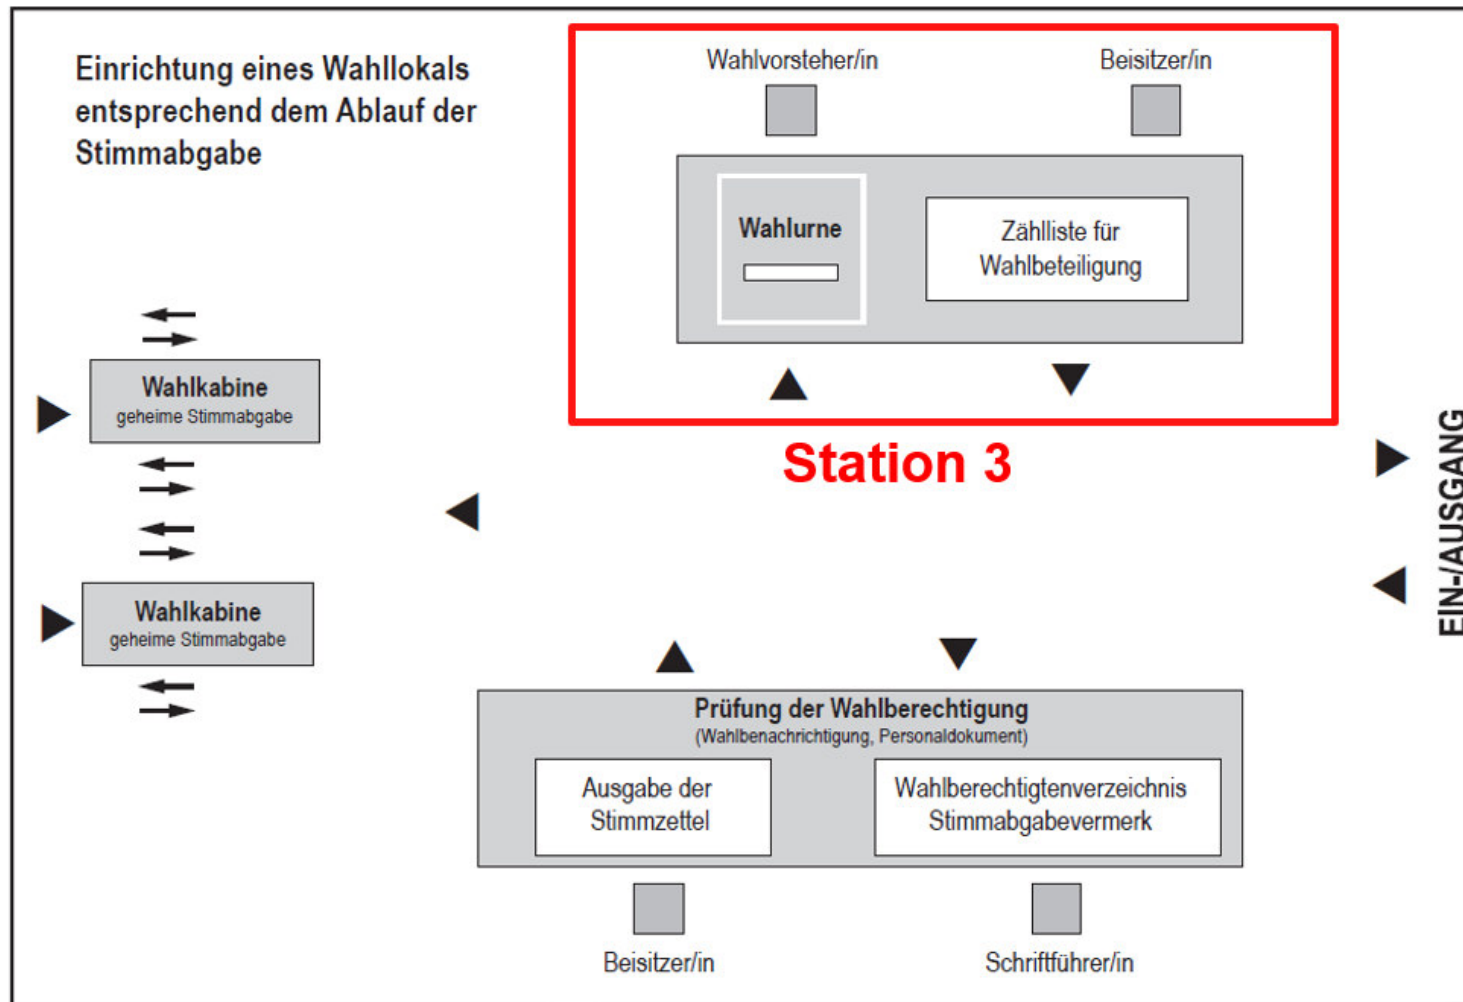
Einrichtung eines Wahllokals entsprechend dem Ablauf der Stimmabgabe

Wahlvorsteher/in

Beisitzer/in

Wahlurne

Zählliste für Wahlbeteiligung

Station 3

Wahlkabine
geheime Stimmabgabe

Wahlkabine
geheime Stimmabgabe

EIN-/AUSGANG

Prüfung der Wahlberechtigung
(Wahlbenachrichtigung, Personaldokument)

Ausgabe der Stimmzettel

Wahlberechtigtenverzeichnis Stimmabgabevermerk

Beisitzer/in

Schriftführer/in